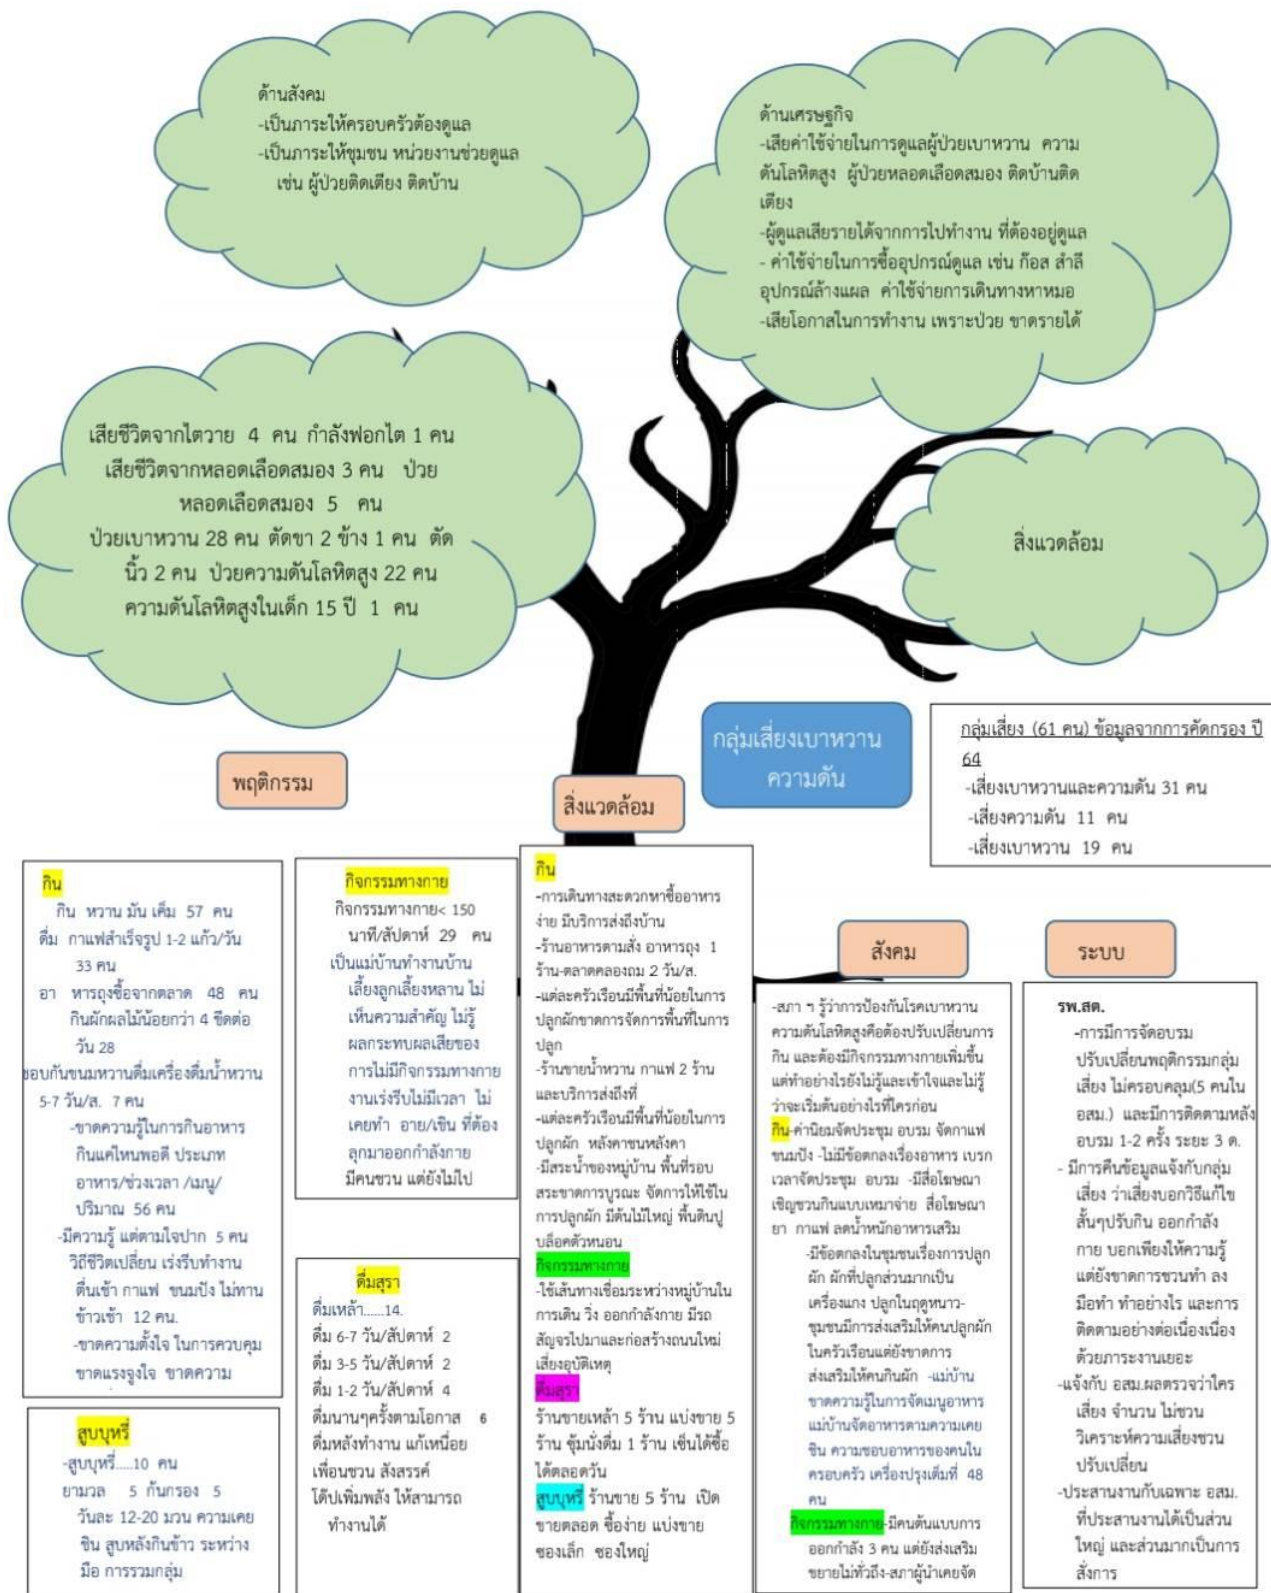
ด้านสังคม
-เป็นภาระให้ครอบครัวต้องดูแล
-เป็นภาระให้ชุมชน หน่วยงานช่วยดูแล เช่น ผู้ป่วยติดเตียง ติดบ้าน

ด้านเศรษฐกิจ
-เสียค่าใช้จ่ายในการดูแลผู้ป่วยเบาหวาน ความดันโลหิตสูง ผู้ป่วยหลอดเลือดสมอง ติดบ้านติดเตียง
-ผู้ดูแลเสียรายได้จากการไปทำงาน ที่ต้องอยู่ดูแล
- ค่าใช้จ่ายในการซื้ออุปกรณ์ดูแล เช่น ก๊อส สำลี อุปกรณ์ล้างแผล ค่าใช้จ่ายการเดินทางหาหมอ
-เสียโอกาสในการทำงาน เพราะป่วย ขาดรายได้

เสียชีวิตจากไตวาย 4 คน กำลังฟอกไต 1 คน เสียชีวิตจากหลอดเลือดสมอง 3 คน ป่วยหลอดเลือดสมอง 5 คน ป่วยเบาหวาน 28 คน ตัดขา 2 ข้าง 1 คน ตัดนิ้ว 2 คน ป่วยความดันโลหิตสูง 22 คน ความดันโลหิตสูงในเด็ก 15 ปี 1 คน

สิ่งแวดล้อม

กลุ่มเสี่ยงเบาหวาน ความดัน

กลุ่มเสี่ยง (61 คน) ข้อมูลจากการคัดกรอง ปี 64
-เสี่ยงเบาหวานและความดัน 31 คน
-เสี่ยงความดัน 11 คน
-เสี่ยงเบาหวาน 19 คน

พฤติกรรม

สิ่งแวดล้อม

กิน
กิน หวาน มัน เค็ม 57 คน
ดื่ม กาแฟสำเร็จรูป 1-2 แก้ว/วัน 33 คน
อา หารถุงซื้อจากตลาด 48 คน
กินผักผลไม้น้อยกว่า 4 ขีดต่อวัน 28
ขอบกินขนมหวานดื่มเครื่องดื่มน้ำหวาน 5-7 วัน/ส. 7 คน
-ขาดความรู้ในการกินอาหาร กินแค่ไหนพอดี ประเภทอาหาร/ช่วงเวลา /เมนู/ ปริมาณ 56 คน
-มีความรู้ แต่ตามใจปาก 5 คน วิถีชีวิตเปลี่ยน เร่งรีบทำงาน ตื่นเช้า กาแฟ ขนมปัง ไม่ทานข้าวเช้า 12 คน.
-ขาดความตั้งใจ ในการควบคุม ขาดแรงจูงใจ ขาดความ

กิจกรรมทางกาย
กิจกรรมทางกาย< 150 นาที/สัปดาห์ 29 คน
เป็นแม่บ้านทำงานบ้าน เลี้ยงลูกเลี้ยงหลาน ไม่เห็นความสำคัญ ไม่รู้ผลกระทบผลเสียของการไม่มีกิจกรรมทางกาย งานเร่งรีบไม่มีเวลา ไม่เคยทำ อาย/เขิน ที่ต้องลุกมาออกกำลังกาย มีคนชวน แต่ยังไม่ไป

กิน
-การเดินทางสะดวกหาซื้ออาหารง่าย มีบริการส่งถึงบ้าน
-ร้านอาหารตามสั่ง อาหารถุง 1 ร้าน-ตลาดคลองถม 2 วัน/ส.
-แต่ละครัวเรือนมีพื้นที่น้อยในการปลูกผักขาดการจัดการพื้นที่ในการปลูก
-ร้านขายน้ำหวาน กาแฟ 2 ร้าน และบริการส่งถึงที่
-แต่ละครัวเรือนมีพื้นที่น้อยในการปลูกผัก หลังคาชนหลังคา
-มีสระน้ำของหมู่บ้าน พื้นที่รอบสระขาดการบูรณะ จัดการให้ใช้ในการปลูกผัก มีต้นไม้ใหญ่ พื้นดินปูบล็อคตัวหนอน
กิจกรรมทางกาย
-ใช้เส้นทางเชื่อมระหว่างหมู่บ้านในการเดิน วิ่ง ออกกำลังกาย มีรถสัญจรไปมาและก่อสร้างถนนใหม่ เสี่ยงอุบัติเหตุ
ดื่มสุรา
ร้านขายเหล้า 5 ร้าน แบ่งขาย 5 ร้าน ซุ้มนั่งดื่ม 1 ร้าน เช่นได้ซื้อได้ตลอดวัน
สูบบุหรี่ ร้านขาย 5 ร้าน เปิดขายตลอด ซื้อง่าย แบ่งขายซองเล็ก ซองใหญ่

สังคม

ระบบ

-สภา ฯ รู้ว่าการป้องกันโรคเบาหวาน ความดันโลหิตสูงคือต้องปรับเปลี่ยนการกิน และต้องมีกิจกรรมทางกายเพิ่มขึ้น แต่ทำอย่างไรยังไม่รู้และเข้าใจและไม่รู้ว่าจะเริ่มต้นอย่างไรที่ใครก่อน
กิน-ค่านิยมจัดประชุม อบรม จัดกาแฟ ขนมปัง -ไม่มีข้อตกลงเรื่องอาหาร เบรก เวลาจัดประชุม อบรม -มีสื่อโฆษณาเชิญชวนกินแบบเหมาจ่าย สื่อโฆษณา ยา กาแฟ ลดน้ำหนักอาหารเสริม
-มีข้อตกลงในชุมชนเรื่องการปลูกผัก ผักที่ปลูกส่วนมากเป็นเครื่องแกง ปลูกในฤดูหนาว-ชุมชนมีการส่งเสริมให้คนปลูกผักในครัวเรือนแต่ยังขาดการส่งเสริมให้คนกินผัก -แม่บ้านขาดความรู้ในการจัดเมนูอาหาร แม่บ้านจัดอาหารตามความเคยชิน ความชอบอาหารของคนในครอบครัว เครื่องปรุงเติมที่ 48 คน
กิจกรรมทางกาย-มีคนต้นแบบการออกกำลัง 3 คน แต่ยังส่งเสริมขยายไม่ทั่วถึง-สภาผู้นำเคยจัด

รพ.สต.
-การมีการจัดอบรมปรับเปลี่ยนพฤติกรรมกลุ่มเสี่ยง ไม่ครอบคลุม(5 คนใน อสม.) และมีการติดตามหลังอบรม 1-2 ครั้ง ระยะ 3 ด.
- มีการคืนข้อมูลแจ้งกับกลุ่มเสี่ยง ว่าเสี่ยงบอกวิธีแก้ไขสั้นๆปรับกิน ออกกำลังกาย บอกเพียงให้ความรู้ แต่ยังขาดการชวนทำ ลงมือทำ ทำอย่างไร และการติดตามอย่างต่อเนื่องเนื่องด้วยภาระงานเยอะ
-แจ้งกับ อสม.ผลตรวจว่าใครเสี่ยง จำนวน ไม่ชวนวิเคราะห์ความเสี่ยงชวนปรับเปลี่ยน
-ประสานงานกับเฉพาะ อสม. ที่ประสานงานได้เป็นส่วนใหญ่ และส่วนมากเป็นการสั่งการ

ดื่มสุรา
ดื่มเหล้า......14.
ดื่ม 6-7 วัน/สัปดาห์ 2
ดื่ม 3-5 วัน/สัปดาห์ 2
ดื่ม 1-2 วัน/สัปดาห์ 4
ดื่มนานๆครั้งตามโอกาส 6
ดื่มหลังทำงาน แก้เหนื่อย เพื่อนชวน สังสรรค์ โด๊ปเพิ่มพลัง ให้สามารถทำงานได้

สูบบุหรี่
-สูบบุหรี่.....10 คน
ยามวล 5 ก้นกรอง 5
วันละ 12-20 มวน ความเคยชิน สูบหลังกินข้าว ระหว่างมือ การรวมกลุ่ม